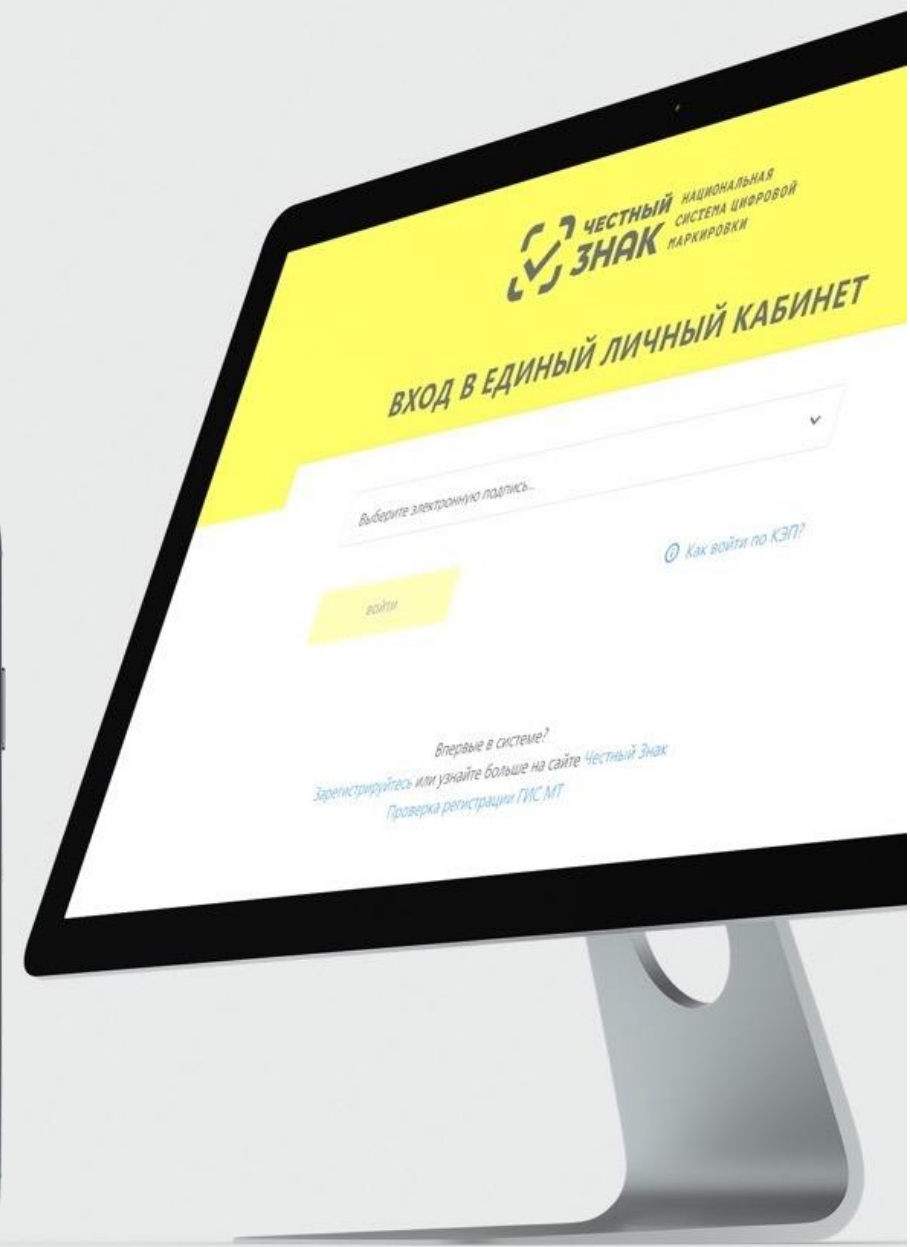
ЧЕСТНЫЙ ЗНАК НАЦИОНАЛЬНАЯ СИСТЕМА ЦИФРОВОЙ МАРКИРОВКИ

ВХОД В ЕДИНЫЙ ЛИЧНЫЙ КАБИНЕТ

Выберите электронную подпись...

Как войти по КЭП?

войти

Впервые в системе?
Зарегистрируйтесь или узнайте больше на сайте Честный Знак
Проверка регистрации ГИС МТ